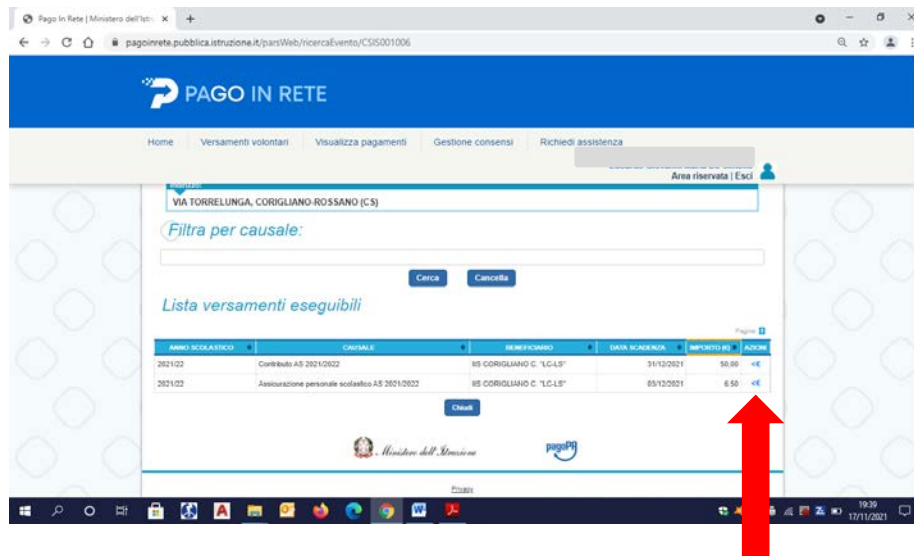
Pago In Rete | Ministero dell'Istr ×

pagoinrete.pubblica.istruzione.it/parsWeb/ricercaEvento/CSIS001006

PAGO IN RETE

Home | Versamenti volontari | Visualizza pagamenti | Gestione consensi | Richiedi assistenza

Area riservata | Esci

Indirizzo:
VIA TORRELUNGA, CORIGLIANO-ROSSANO (CS)

Filtra per causale:

Cerca | Cancella

Lista versamenti eseguibili

Pagina 1

| ANNO SCOLASTICO | CAUSALE | BENEFICIARIO | DATA SCADENZA | IMPORTO (€) | AZIONI |
|---|---|---|---|---|---|
| 2021/22 | Contributo AS 2021/2022 | IIS CORIGLIANO C. "LC-LS" | 31/12/2021 | 50,00 | <€ |
| 2021/22 | Assicurazione personale scolastico AS 2021/2022 | IIS CORIGLIANO C. "LC-LS" | 05/12/2021 | 6,50 | <€ |

Chiudi

Ministero dell'Istruzione

pagoPA

Privacy

19:39
17/11/2021